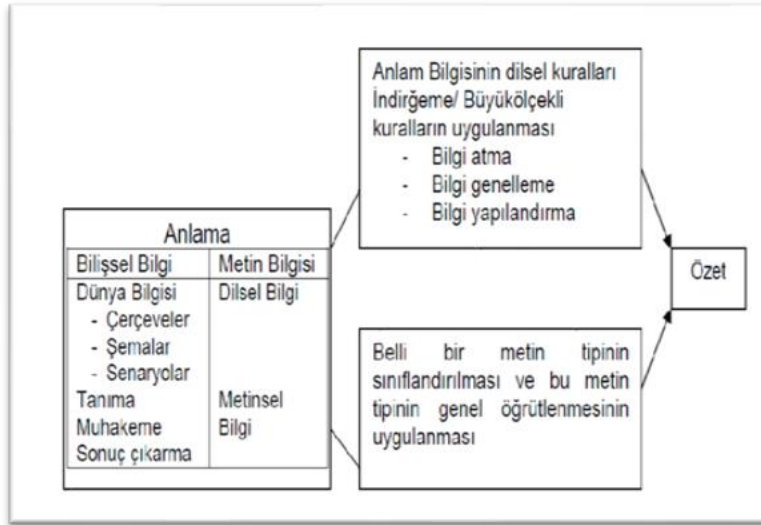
Anlam Bilgisinin dilsel kuralları İndirğeme/ Büyükölçekli kuralların uygulanması
- Bilgi atma
- Bilgi genelleme
- Bilgi yapılandırma

Anlama

| Bilişsel Bilgi | Metin Bilgisi |
|---|---|
| Dünya Bilgisi<br>- Çerçeveler<br>- Şemalar<br>- Senaryolar | Dilsel Bilgi |
| Tanıma<br>Muhakeme<br>Sonuç çıkarma | Metinsel Bilgi |

Belli bir metin tipinin sınıflandırılması ve bu metin tipinin genel öğrütlenmesinin uygulanması

Özet